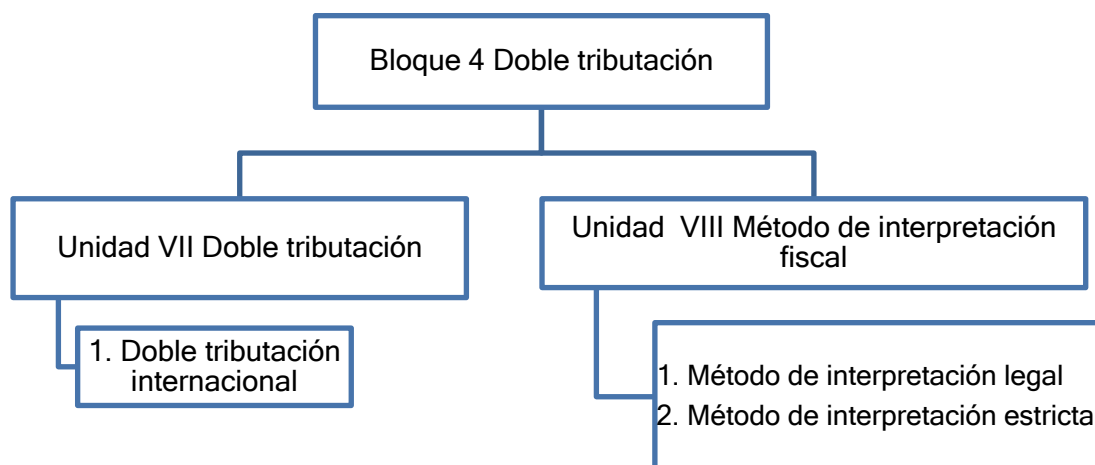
Bloque 4 Doble tributación

Unidad VII Doble tributación

1. Doble tributación internacional

Unidad VIII Método de interpretación fiscal

1. Método de interpretación legal
2. Método de interpretación estricta